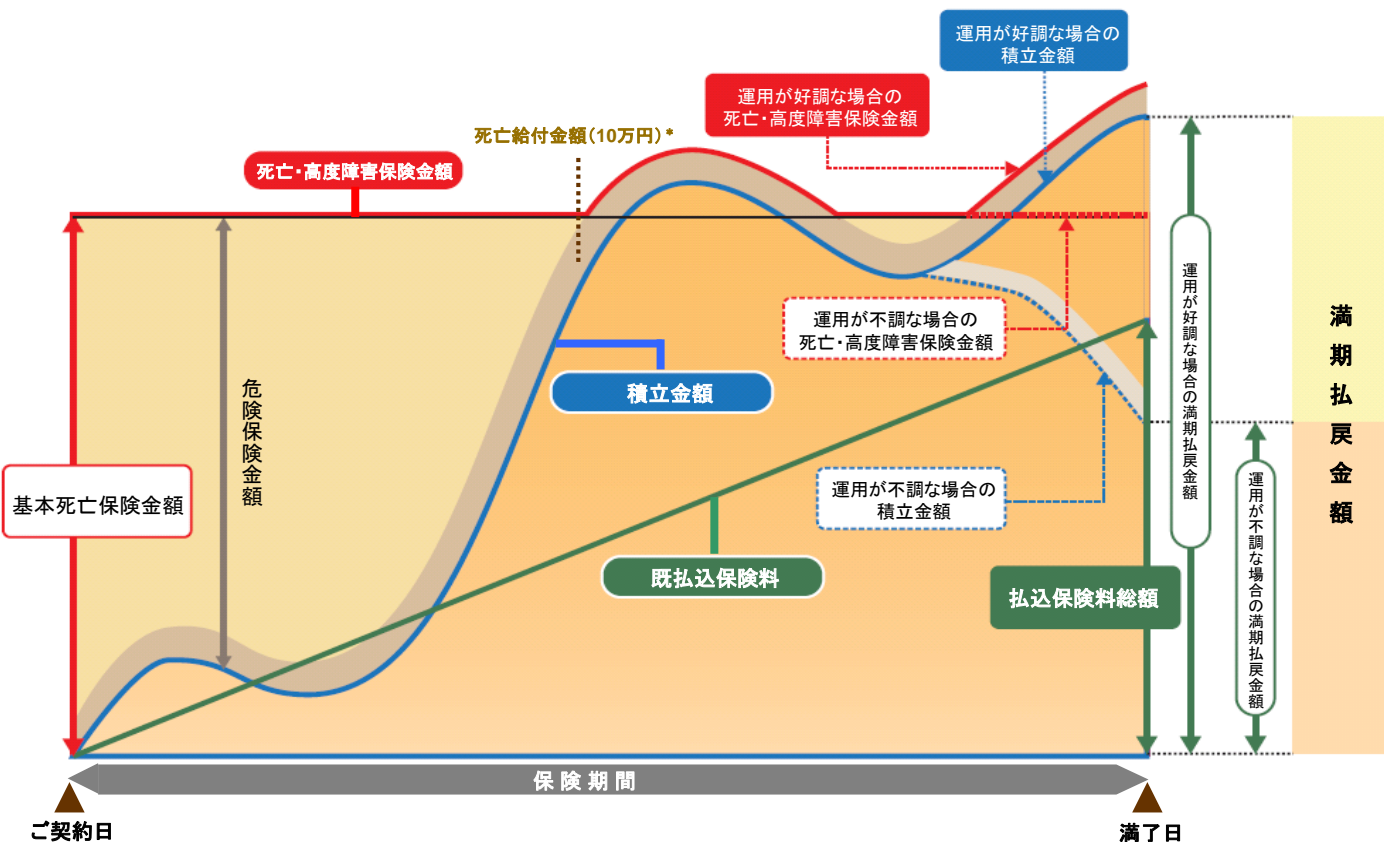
運用が好調な場合の
積立金額

運用が好調な場合の
死亡・高度障害保険金額

死亡給付金額（10万円）＊

死亡・高度障害保険金額

運用が不調な場合の
死亡・高度障害保険金額

積立金額

危険保険金額

基本死亡保険金額

運用が不調な場合の
積立金額

既払込保険料

払込保険料総額

運用が好調な場合の満期払戻金額

運用が不調な場合の満期払戻金額

満期払戻金額

保険期間

ご契約日

満了日